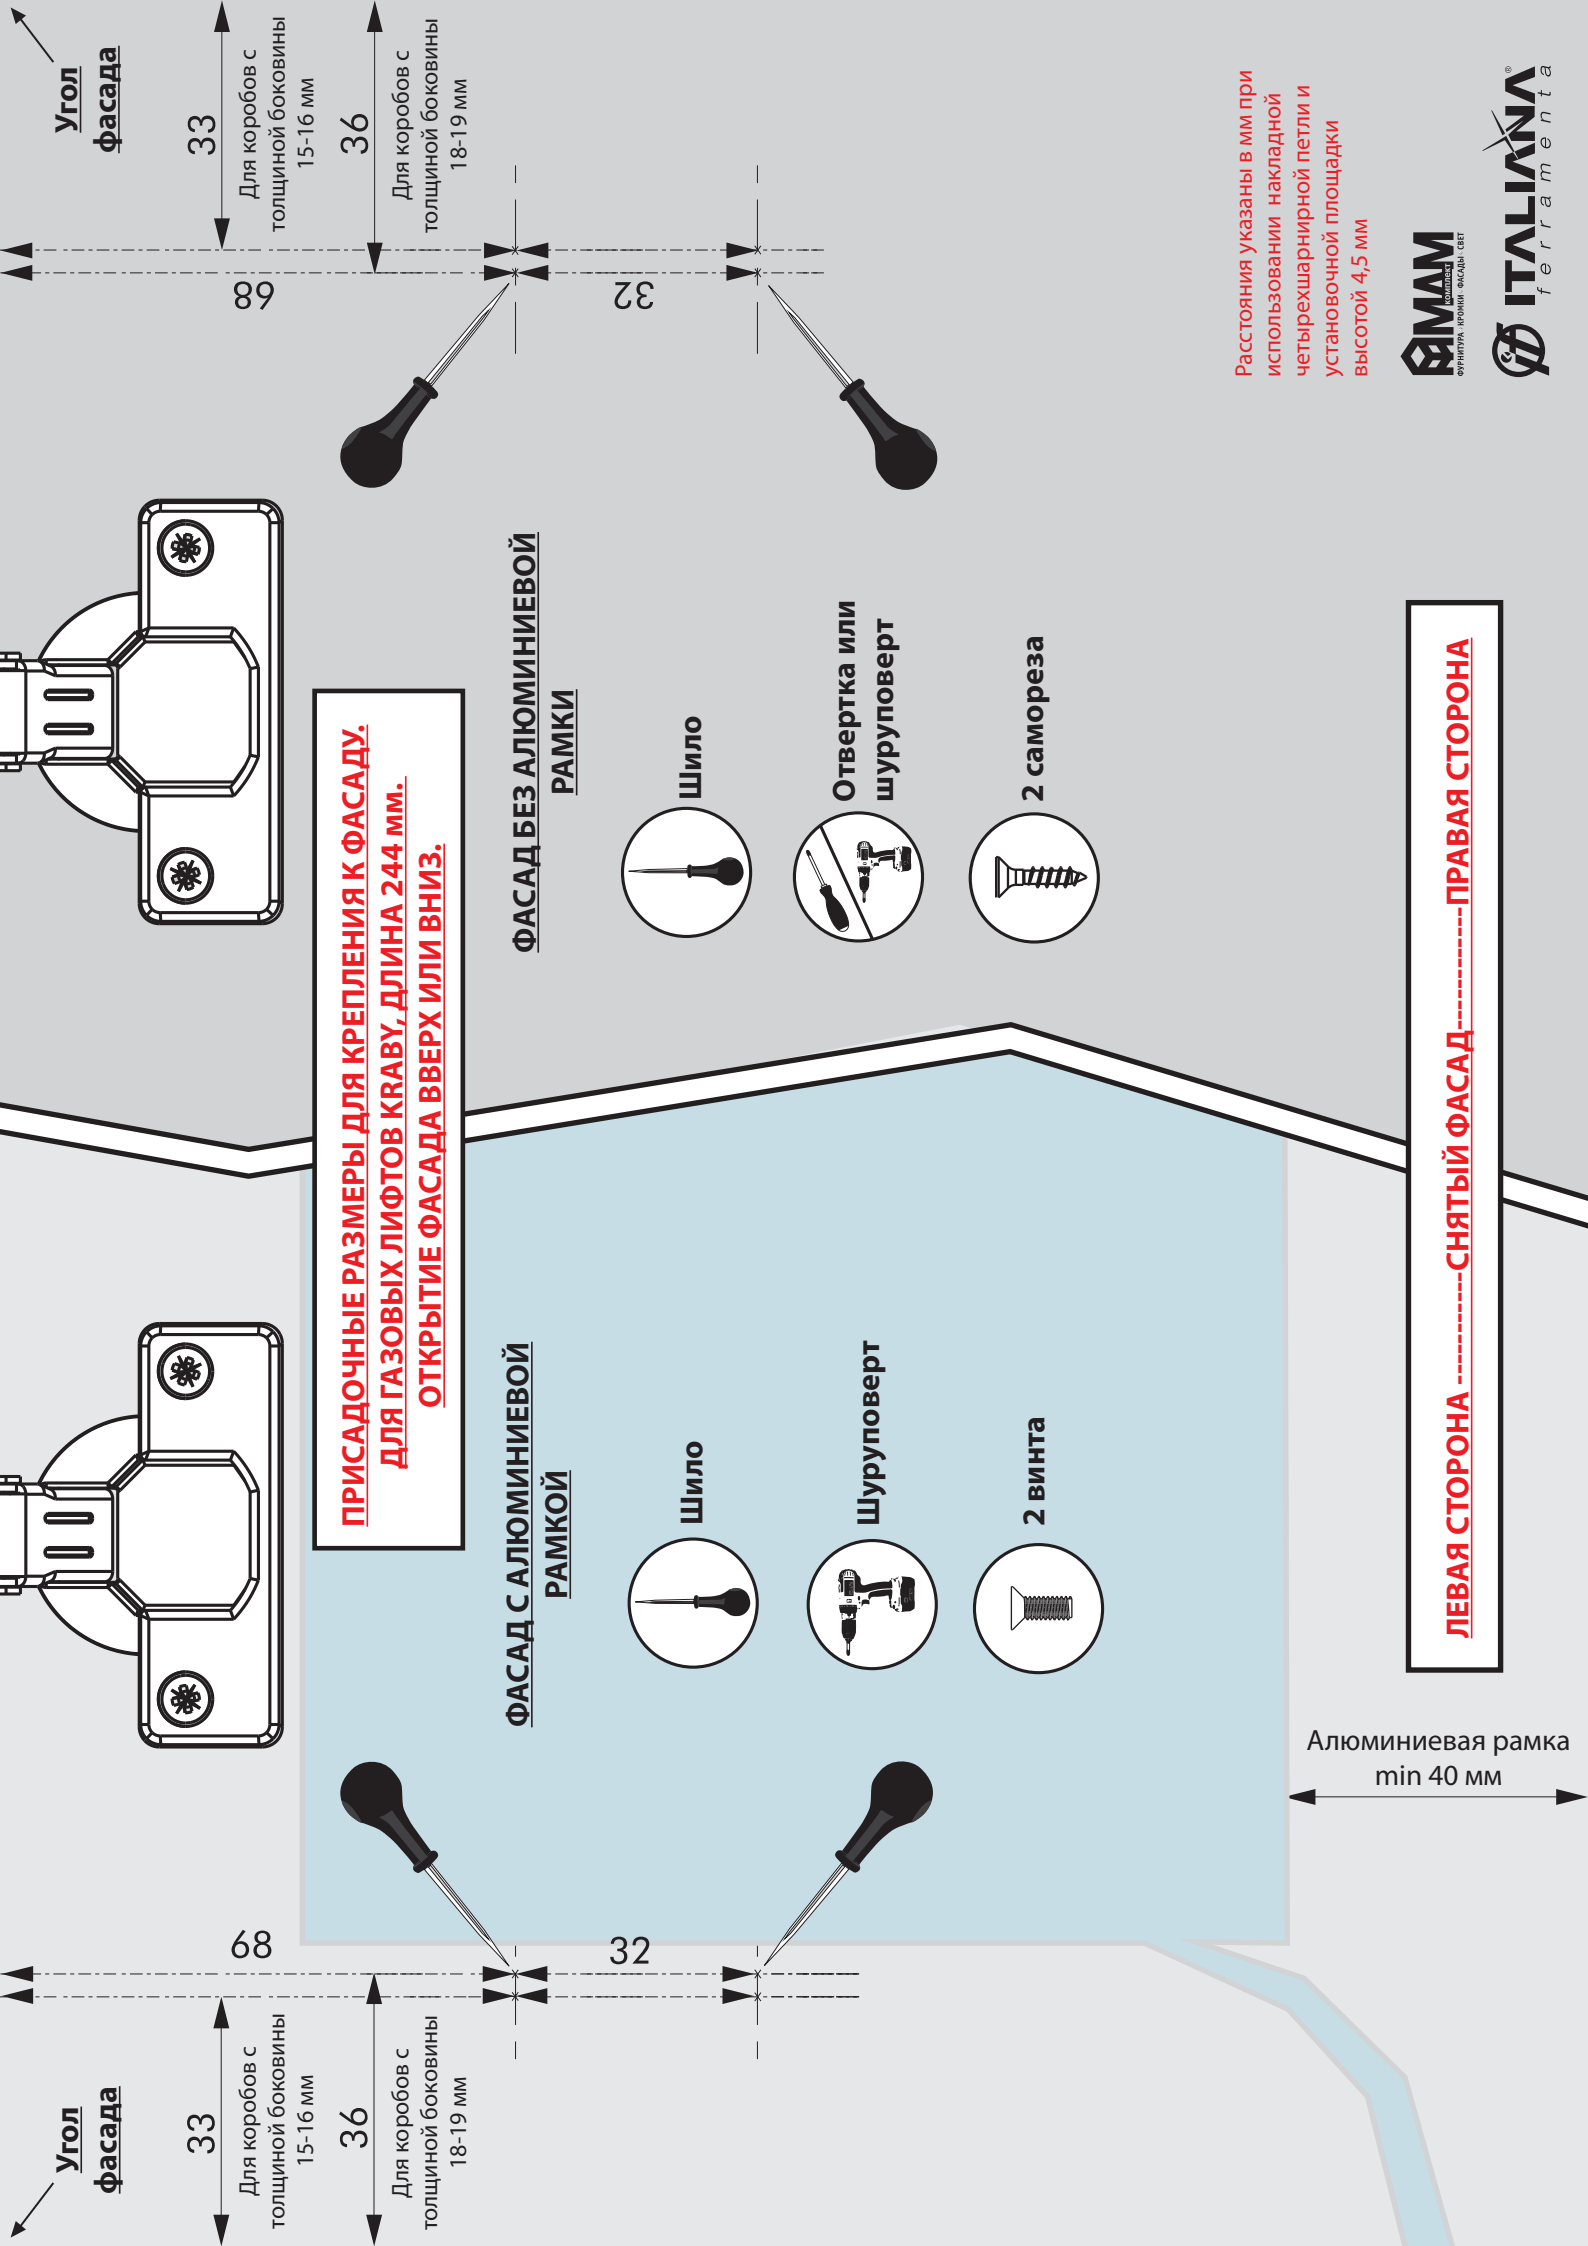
Угол фасада

33 Для коробов с толщиной боковины 15-16 мм

36 Для коробов с толщиной боковины 18-19 мм

68

32

Расстояния указаны в мм при использовании накладной четырехшарнирной петли и установочной площадки высотой 4,5 мм

МАМ комплект ФУРНИТУРА · КРОМКИ · ФАСАДЫ · СВЕТ

ITALIANA ferramenta

ПРИСАДОЧНЫЕ РАЗМЕРЫ ДЛЯ КРЕПЛЕНИЯ К ФАСАДУ. ДЛЯ ГАЗОВЫХ ЛИФТОВ KRABY, ДЛИНА 244 мм. ОТКРЫТИЕ ФАСАДА ВВЕРХ ИЛИ ВНИЗ.

ФАСАД БЕЗ АЛЮМИНИЕВОЙ РАМКИ

Шило

Отвертка или шуруповерт

2 самореза

ФАСАД С АЛЮМИНИЕВОЙ РАМКОЙ

Шило

Шуруповерт

2 винта

ЛЕВАЯ СТОРОНА ------------СНЯТЫЙ ФАСАД------------ПРАВАЯ СТОРОНА

Алюминиевая рамка min 40 мм

68

32

Угол фасада

33 Для коробов с толщиной боковины 15-16 мм

36 Для коробов с толщиной боковины 18-19 мм